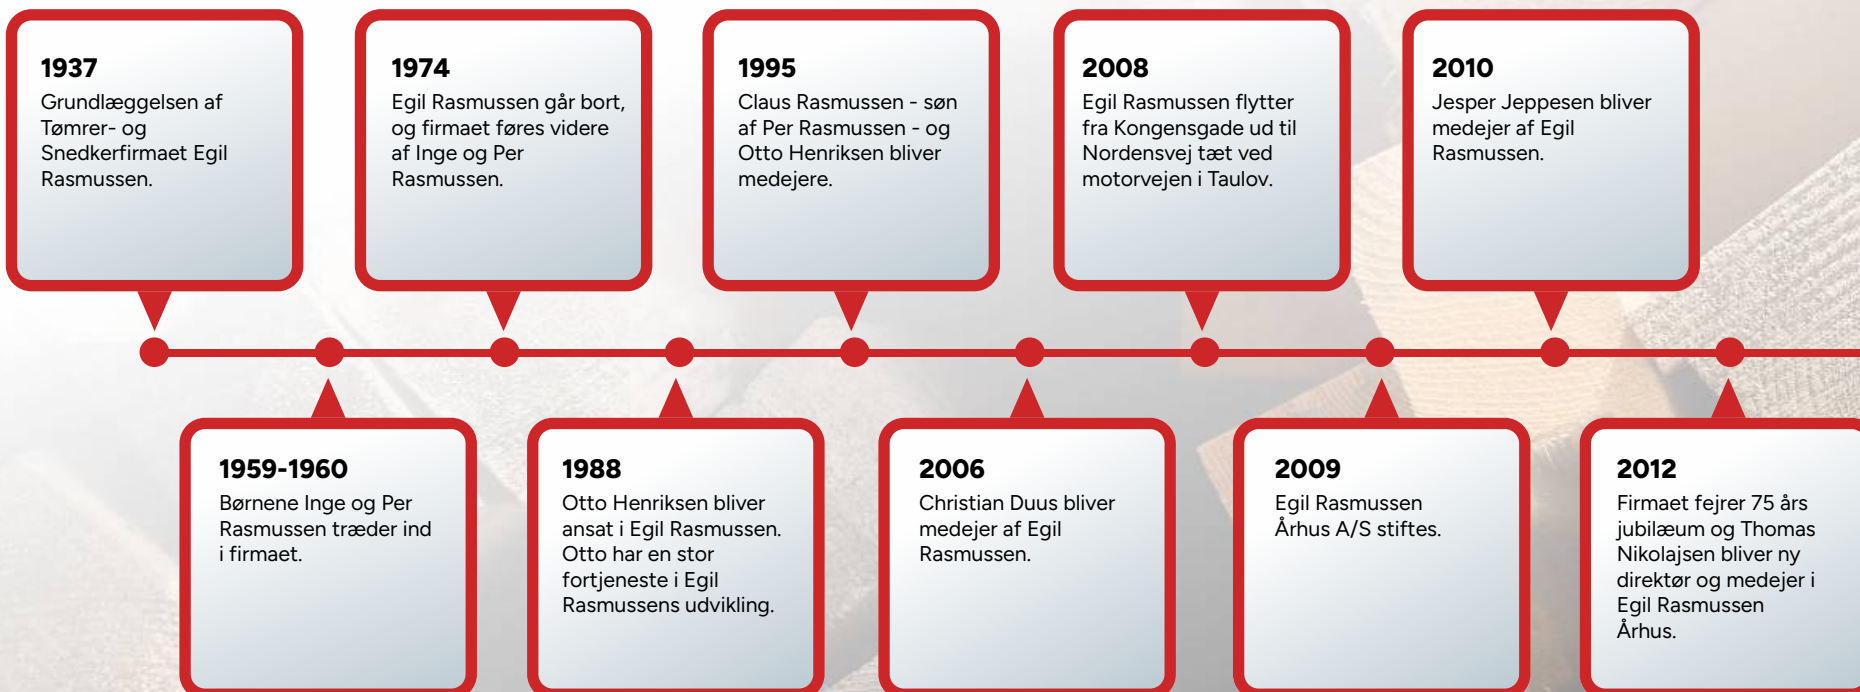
1937
Grundlæggelsen af Tømrer- og Snedkerfirmaet Egil Rasmussen.

1959-1960
Børnene Inge og Per Rasmussen træder ind i firmaet.

1974
Egil Rasmussen går bort, og firmaet føres videre af Inge og Per Rasmussen.

1988
Otto Henriksen bliver ansat i Egil Rasmussen. Otto har en stor fortjeneste i Egil Rasmussens udvikling.

1995
Claus Rasmussen - søn af Per Rasmussen - og Otto Henriksen bliver medejere.

2006
Christian Duus bliver medejer af Egil Rasmussen.

2008
Egil Rasmussen flytter fra Kongensgade ud til Nordensvej tæt ved motorvejen i Taulov.

2009
Egil Rasmussen Århus A/S stiftes.

2010
Jesper Jeppesen bliver medejer af Egil Rasmussen.

2012
Firmaet fejrer 75 års jubilæum og Thomas Nikolajsen bliver ny direktør og medejer i Egil Rasmussen Århus.